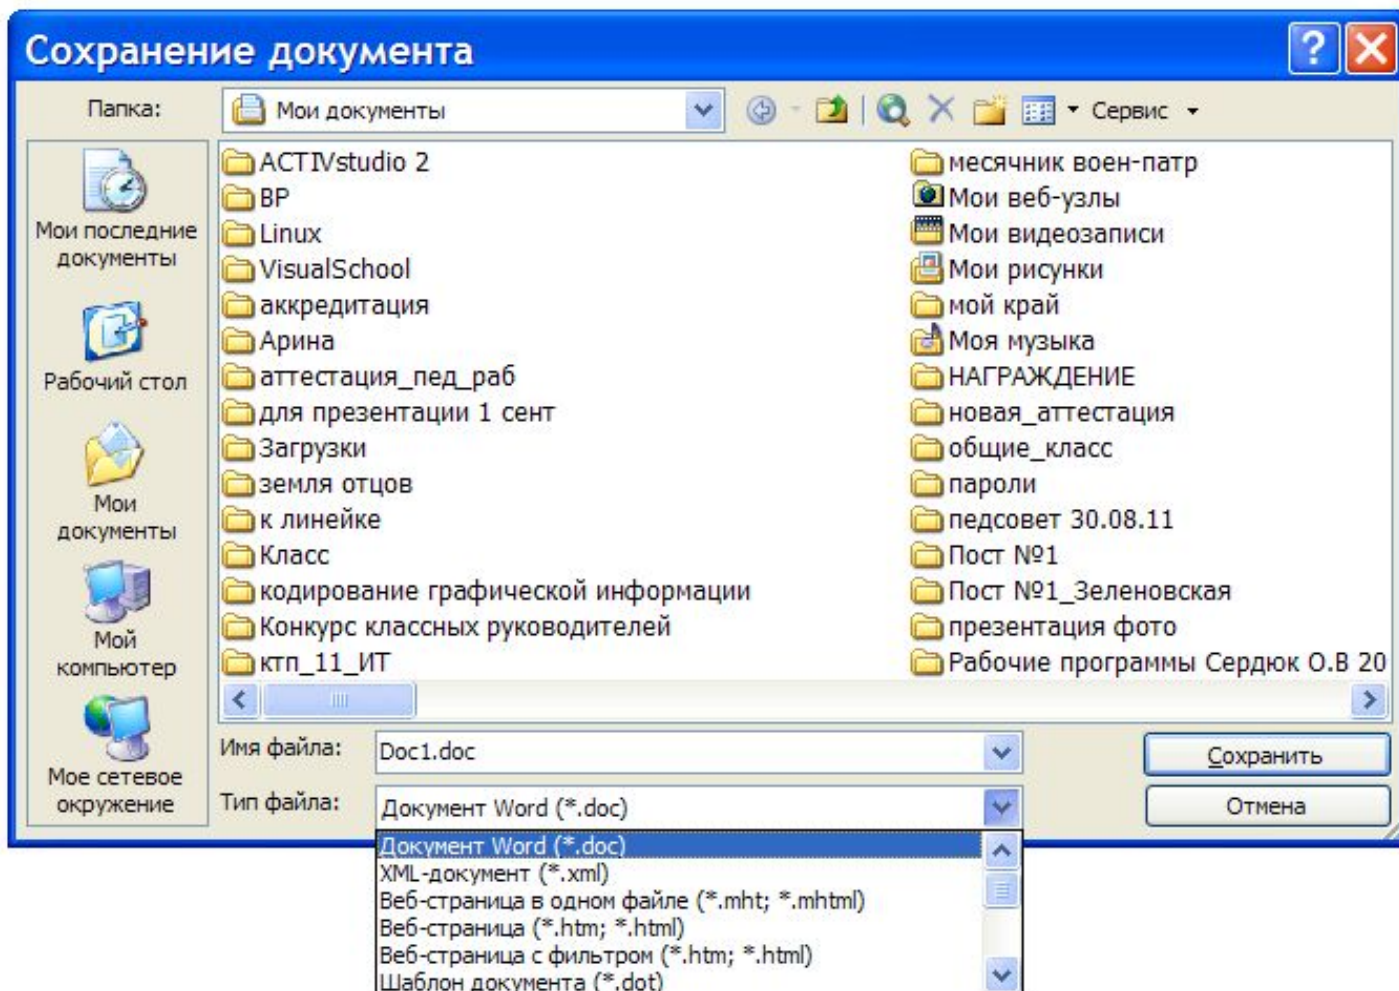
Сохранение документа

Папка: Мои документы

Сервис

Мои последние документы
Рабочий стол
Мои документы
Мой компьютер
Мое сетевое окружение

ACTIVstudio 2
BP
Linux
VisualSchool
аккредитация
Арина
аттестация_пед_раб
для презентации 1 сент
Загрузки
земля отцов
к линейке
Класс
кодирование графической информации
Конкурс классных руководителей
ктп_11_ИТ

месячник воен-патр
Мои веб-узлы
Мои видеозаписи
Мои рисунки
мой край
Моя музыка
НАГРАЖДЕНИЕ
новая_аттестация
общие_класс
пароли
педсовет 30.08.11
Пост №1
Пост №1_Зеленовская
презентация фото
Рабочие программы Сердюк О.В 20

Имя файла: Doc1.doc
Тип файла: Документ Word (*.doc)

Сохранить
Отмена

Документ Word (*.doc)
XML-документ (*.xml)
Веб-страница в одном файле (*.mht; *.mhtml)
Веб-страница (*.htm; *.html)
Веб-страница с фильтром (*.htm; *.html)
Шаблон документа (*.dot)